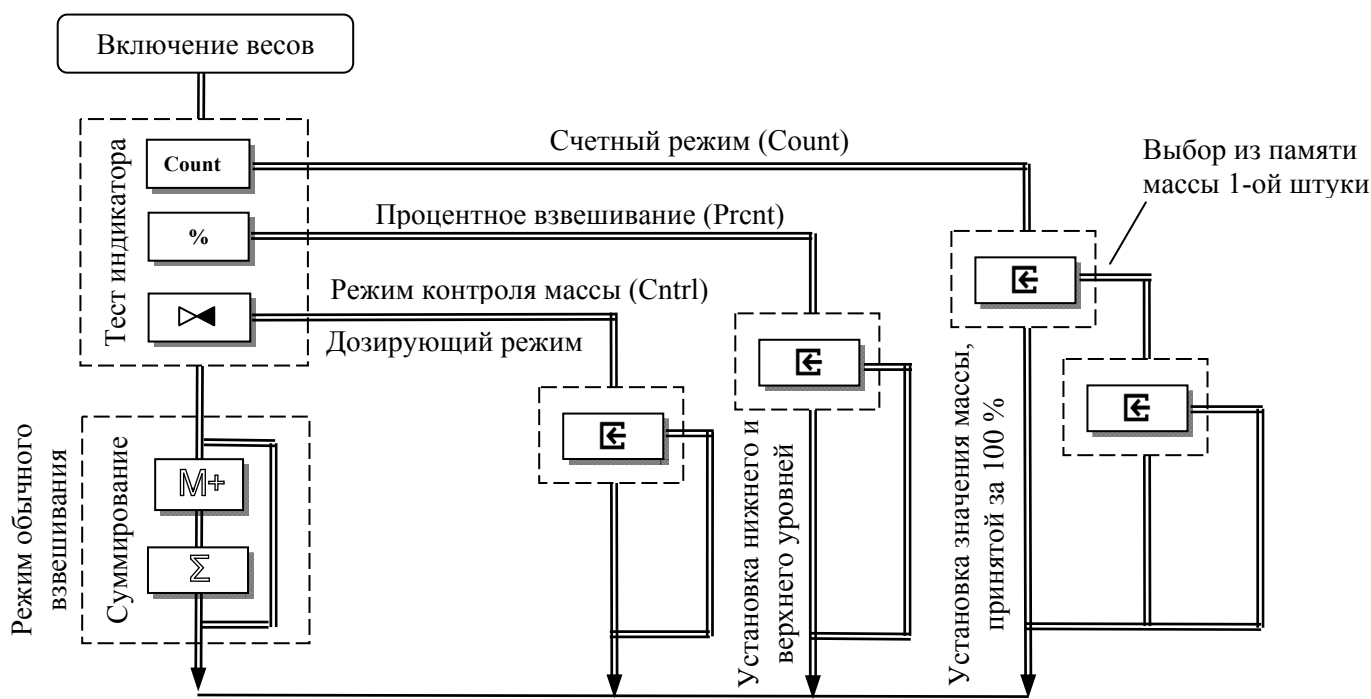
Включение весов

Тест индикатора

Count

%

Счетный режим (Count)

Выбор из памяти массы 1-ой штуки

Процентное взвешивание (Prcnt)

Режим контроля массы (Cntrl)

Дозирующий режим

Режим обычного взвешивания

Суммирование

M+

Σ

Установка нижнего и верхнего уровней

Установка значения массы, принятой за 100 %